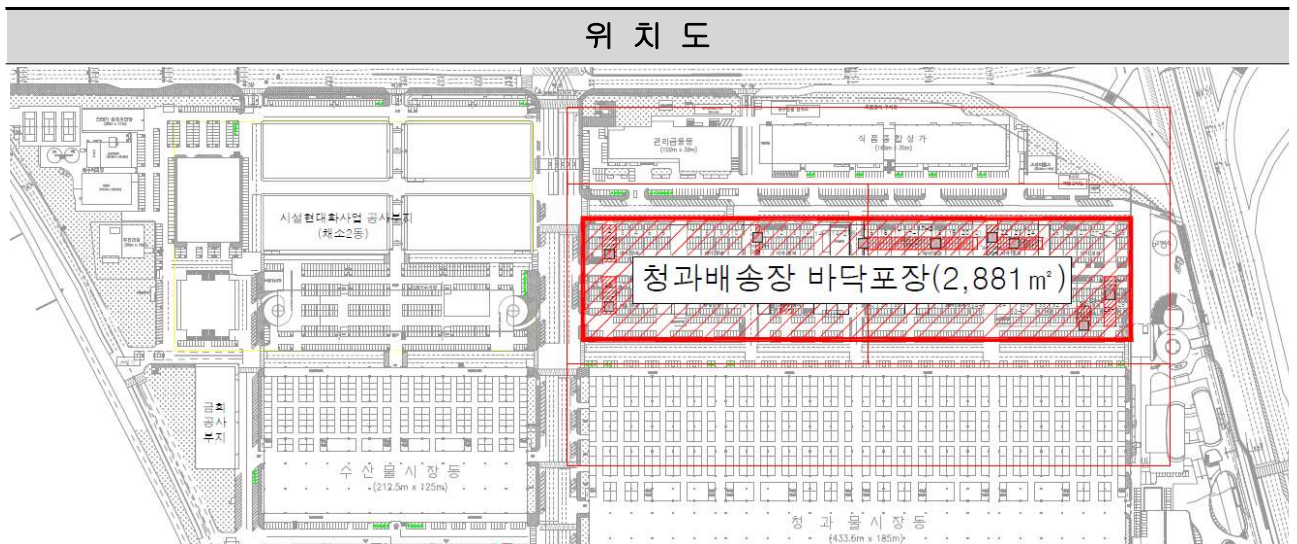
위 치 도

관리급용동
(102m x 38m)

식 품 종 합 상 가
(186m x 30m)

시설현대화사업 공사부지
(채소2동)

청과배송장 바닥포장(2,881㎡)

금회
공사
부지

수 산 물 시 장 동
(212.5m x 125m)

청 과 물 시 장 동
(433.6m x 185m)